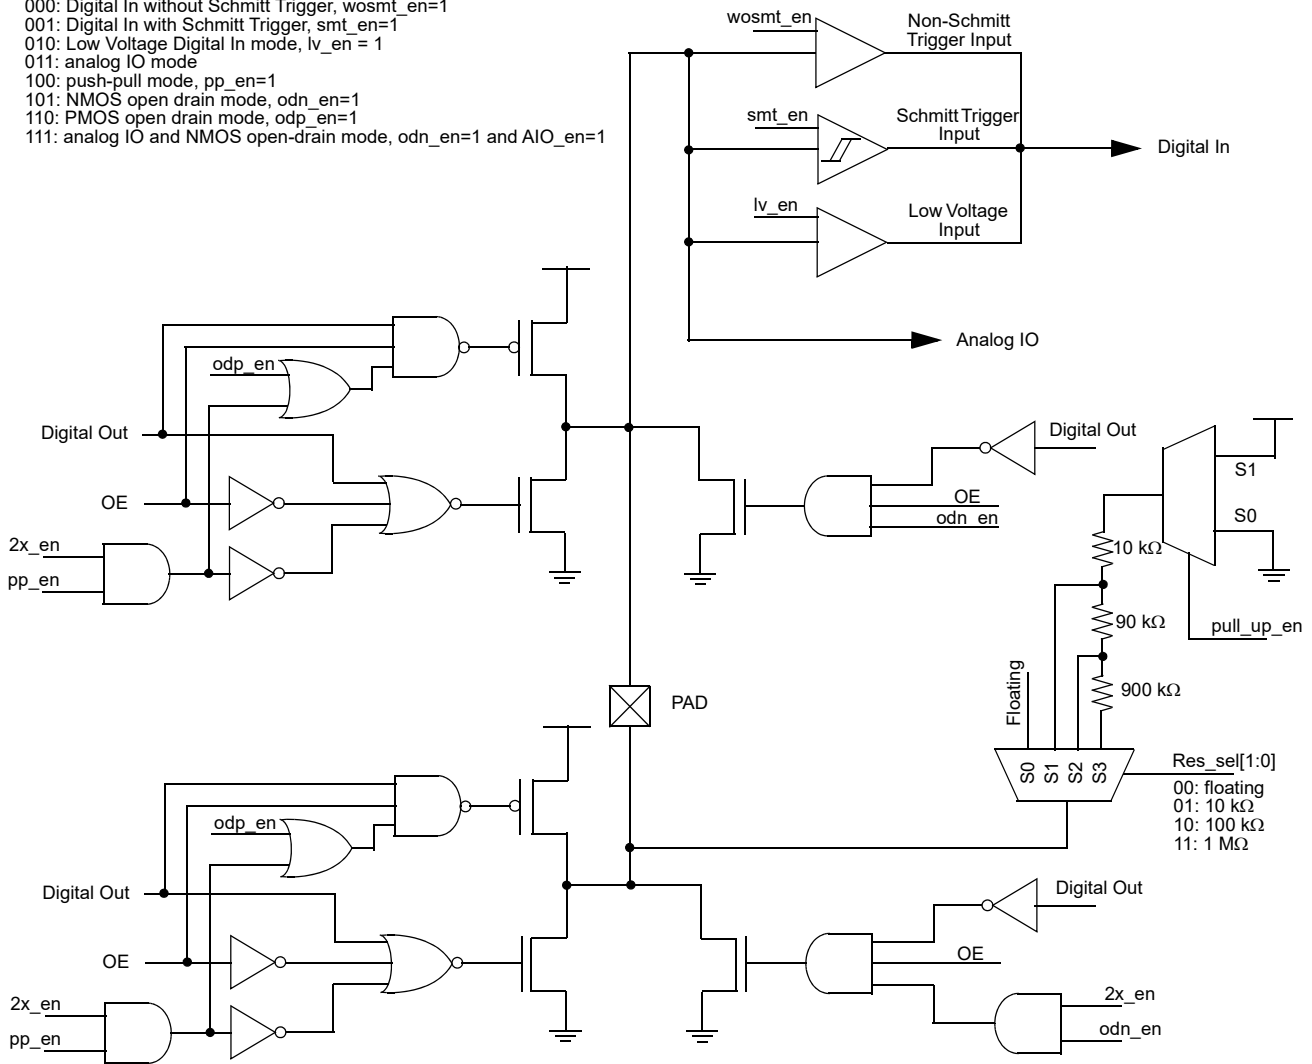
000: Digital In without Schmitt Trigger, wosmt_en=1
001: Digital In with Schmitt Trigger, smt_en=1
010: Low Voltage Digital In mode, lv_en = 1
011: analog IO mode
100: push-pull mode, pp_en=1
101: NMOS open drain mode, odn_en=1
110: PMOS open drain mode, odp_en=1
111: analog IO and NMOS open-drain mode, odn_en=1 and AIO_en=1

wosmt_en
Non-Schmitt Trigger Input
smt_en
Schmitt Trigger Input
Digital In
lv_en
Low Voltage Input
Analog IO

odp_en
Digital Out
OE
2x_en
pp_en

Digital Out
OE
odn_en
S1
S0
10 kΩ
90 kΩ
pull_up_en
Floating
900 kΩ
PAD
S0 S1 S2 S3
Res_sel[1:0]
00: floating
01: 10 kΩ
10: 100 kΩ
11: 1 MΩ

odp_en
Digital Out
OE
2x_en
pp_en

Digital Out
OE
2x_en
odn_en